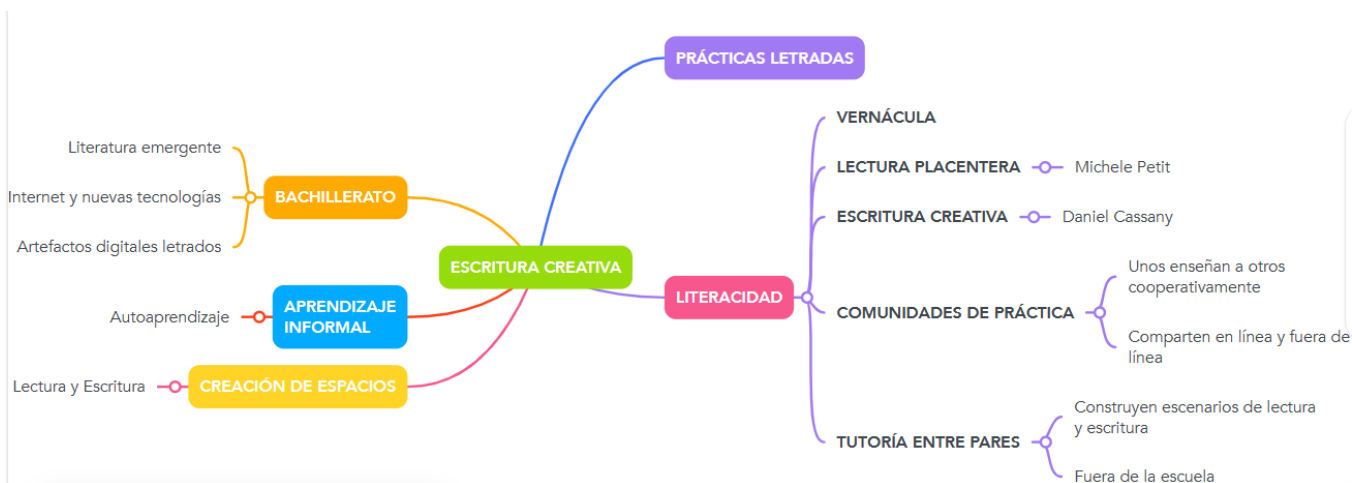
ESCRITURA CREATIVA

PRÁCTICAS LETRADAS

BACHILLERATO
Literatura emergente
Internet y nuevas tecnologías
Artefactos digitales letrados

APRENDIZAJE INFORMAL
Autoaprendizaje

CREACIÓN DE ESPACIOS
Lectura y Escritura

LITERACIDAD
VERNÁCULA
LECTURA PLACENTERA
Michele Petit
ESCRITURA CREATIVA
Daniel Cassany
COMUNIDADES DE PRÁCTICA
Unos enseñan a otros cooperativamente
Comparten en línea y fuera de línea
TUTORÍA ENTRE PARES
Construyen escenarios de lectura y escritura
Fuera de la escuela